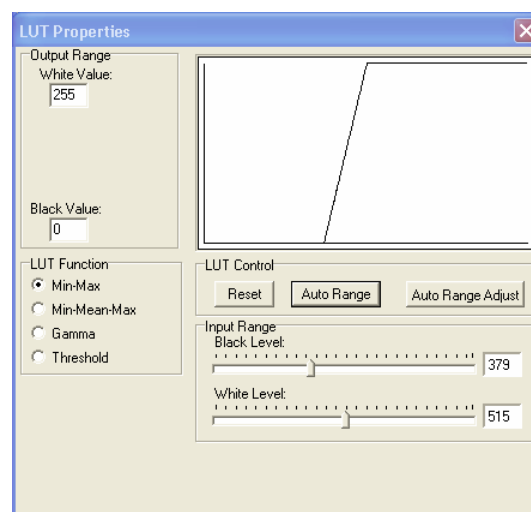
LUT Properties

Output Range
White Value:
255

Black Value:
0

LUT Function
Min-Max
Min-Mean-Max
Gamma
Threshold

LUT Control
Reset
Auto Range
Auto Range Adjust

Input Range
Black Level:
379
White Level:
515